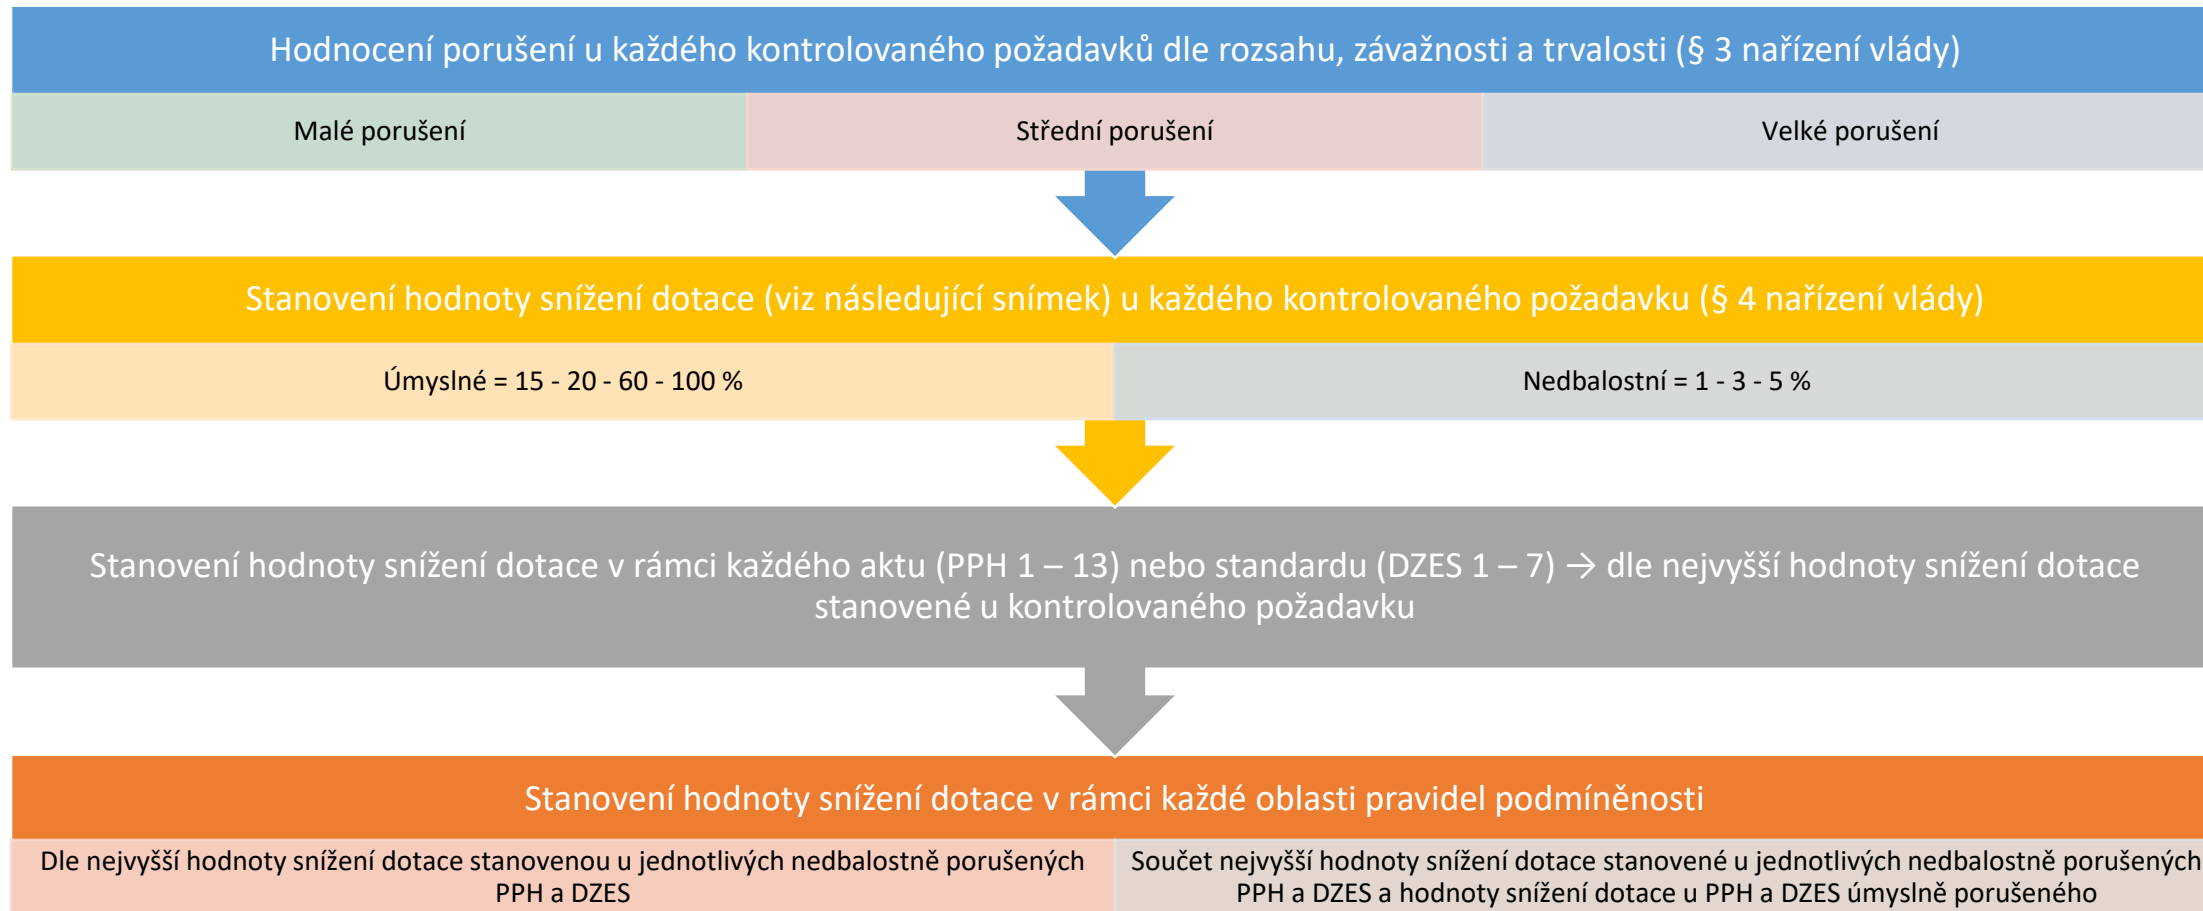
Hodnocení porušení u každého kontrolovaného požadavků dle rozsahu, závažnosti a trvalosti (§ 3 nařízení vlády)

Malé porušení

Střední porušení

Velké porušení

Stanovení hodnoty snížení dotace (viz následující snímek) u každého kontrolovaného požadavku (§ 4 nařízení vlády)

Úmyslné = 15 - 20 - 60 - 100 %

Nedbalostní = 1 - 3 - 5 %

Stanovení hodnoty snížení dotace v rámci každého aktu (PPH 1 – 13) nebo standardu (DZES 1 – 7) → dle nejvyšší hodnoty snížení dotace stanovené u kontrolovaného požadavku

Stanovení hodnoty snížení dotace v rámci každé oblasti pravidel podmíněnosti

Dle nejvyšší hodnoty snížení dotace stanovenou u jednotlivých nedbalostně porušených PPH a DZES

Součet nejvyšší hodnoty snížení dotace stanovené u jednotlivých nedbalostně porušených PPH a DZES a hodnoty snížení dotace u PPH a DZES úmyslně porušeného